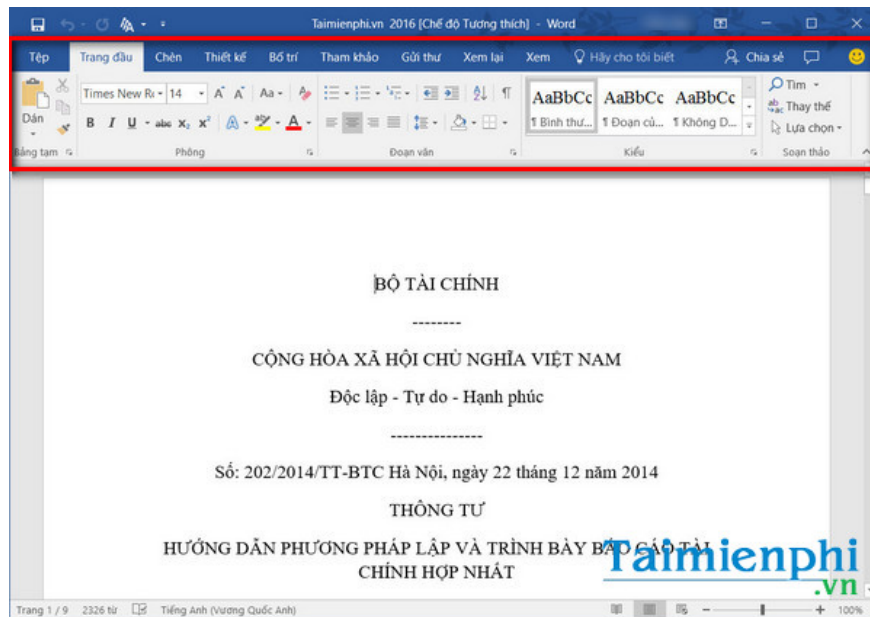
Taimienphi.vn 2016 [Chế độ Tương thích] - Word

Tệp Trang đầu Chèn Thiết kế Bố trí Tham khảo Gửi thư Xem lại Xem Hãy cho tôi biết Chia sẻ

Dán Times New Ro 14 A A Aa B I U abc $x_2$ $x^2$ A A

AaBbCc AaBbCc AaBbCc
¶ Bình thư... ¶ Đoạn cú... ¶ Không D...

Tìm Thay thế Lựa chọn

Bảng tạm Phông Đoạn văn Kiểu Soạn thảo

BỘ TÀI CHÍNH

--------

CỘNG HÒA XÃ HỘI CHỦ NGHĨA VIỆT NAM

Độc lập - Tự do - Hạnh phúc

---------------

Số: 202/2014/TT-BTC Hà Nội, ngày 22 tháng 12 năm 2014

THÔNG TƯ

HƯỚNG DẪN PHƯƠNG PHÁP LẬP VÀ TRÌNH BÀY BÁO CÁO TÀI CHÍNH HỢP NHẤT

Taimienphi .vn

Trang 1 / 9 2326 từ Tiếng Anh (Vương Quốc Anh) 100%